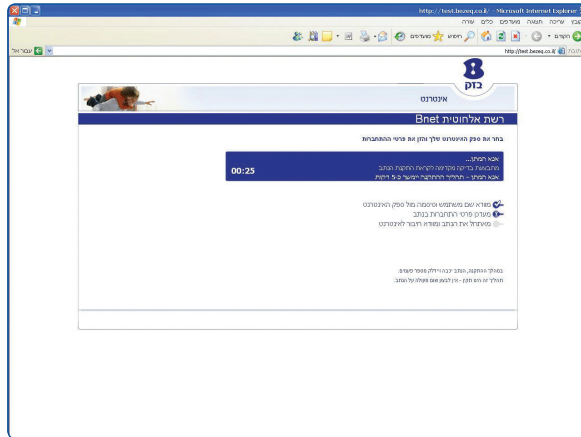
http://test.bezeq.co.il/ - Microsoft Internet Explorer

קובץ עריכה תצוגה מועדפים כלים עזרה

הקודם · חיפוש מועדפים

כתובת http://test.bezeq.co.il/ עבור אל

בזק

אינטרנט

רשת אלחוטית Bnet

בחר את ספק האינטרנט שלך והזן את פרטי ההתחברות

אנא המתן...
מתבצעת בדיקה מקדימה לקראת התקנת הנתב
אנא המתן - תהליך ההתקנה ימשך כ-5 דקות

00:25

מוודא שם משתמש וסיסמה מול ספק האינטרנט
מעדכן פרטי התחברות בנתב
מאתחל את הנתב ומוודא חיבור לאינטרנט

במהלך ההתקנה, הנתב יבהב וידלק מספר פעמים.
תהליך זה הוא תקין - אין לגעת בשום פעולה על הנתב.